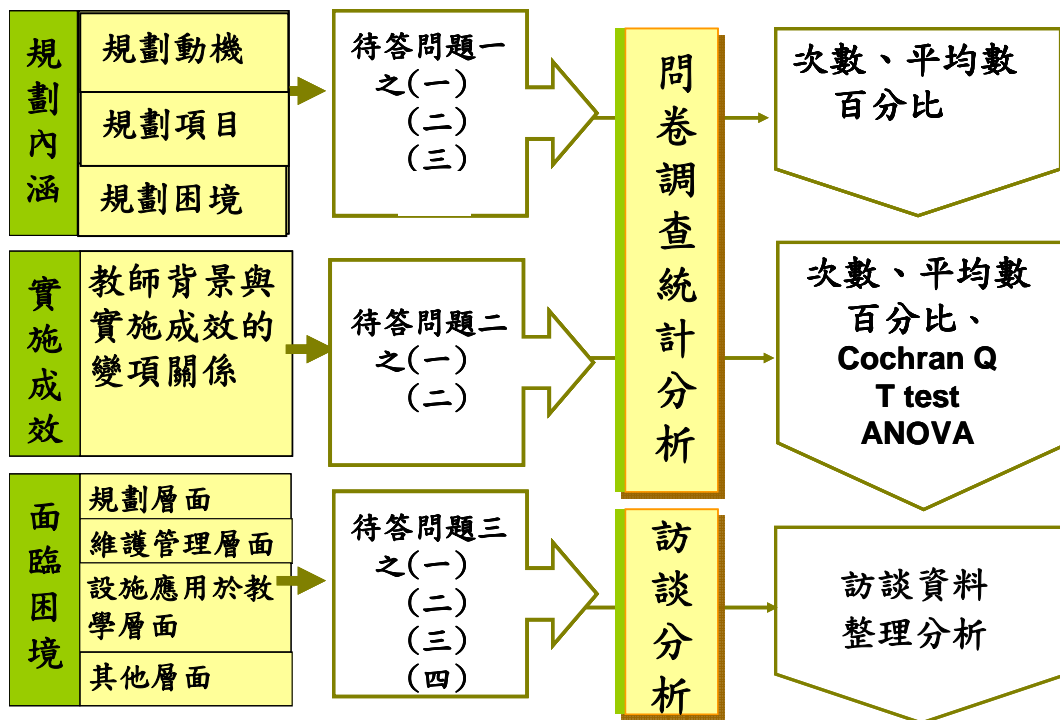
規劃內涵

規劃動機

規劃項目

規劃困境

待答問題一之(一)
(二)
(三)

問卷調查統計分析

次數、平均數
百分比

實施成效

教師背景與實施成效的變項關係

待答問題二之(一)
(二)

次數、平均數
百分比、
Cochran Q
T test
ANOVA

面臨困境

規劃層面

維護管理層面

設施應用於教學層面

其他層面

待答問題三之(一)
(二)
(三)
(四)

訪談分析

訪談資料
整理分析